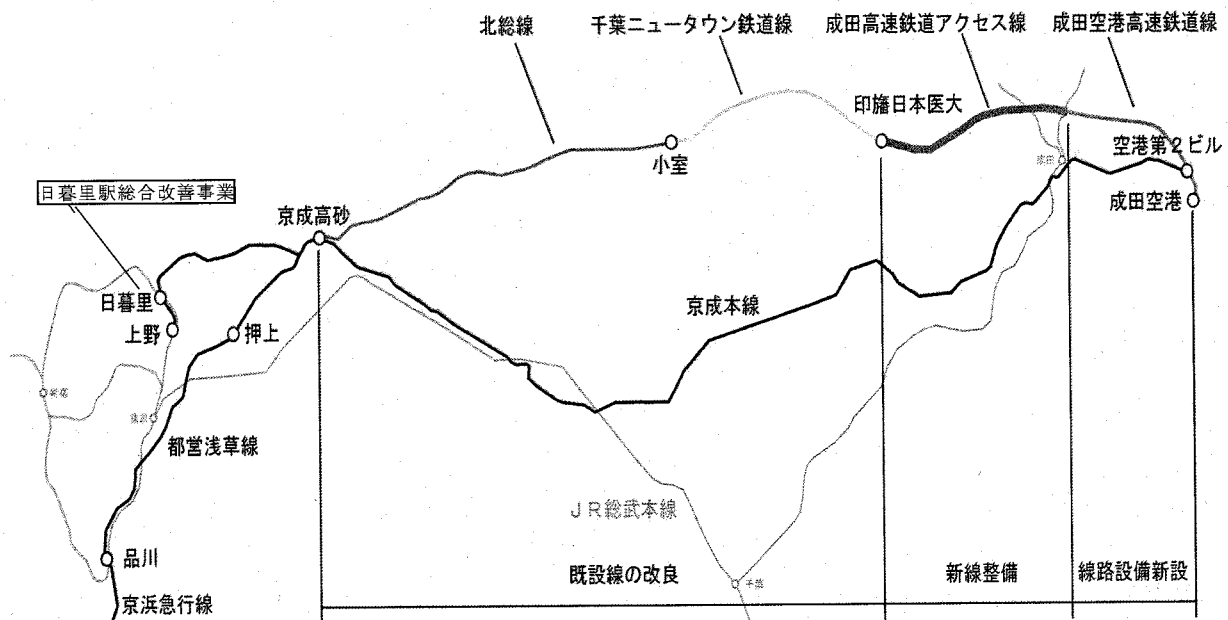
北総線

千葉ニュータウン鉄道線

成田高速鉄道アクセス線

成田空港高速鉄道線

印旛日本医大

小室

空港第2ビル

成田

成田空港

日暮里駅総合改善事業

京成高砂

日暮里

上野

押上

京成本線

新宿

東京

都営浅草線

JR総武本線

品川

京浜急行線

千葉

既設線の改良

新線整備

線路設備新設